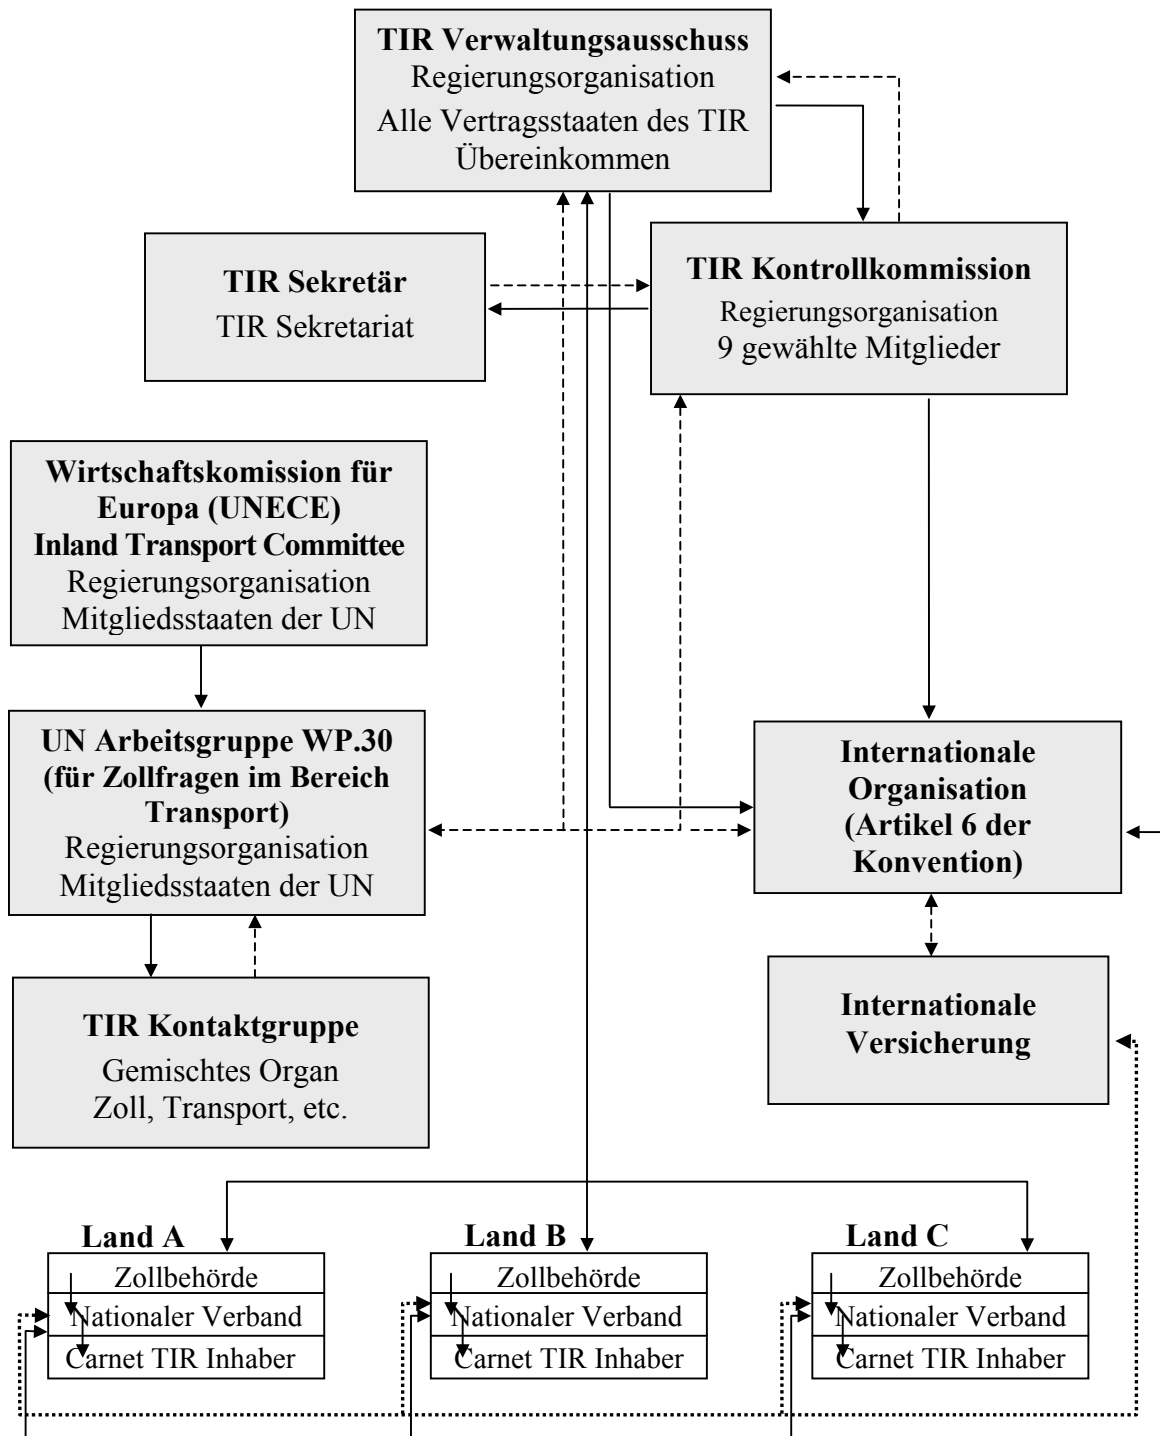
**TIR Verwaltungsausschuss**
Regierungsorganisation
Alle Vertragsstaaten des TIR Übereinkommen

**TIR Sekretär**
TIR Sekretariat

**TIR Kontrollkommission**
Regierungsorganisation
9 gewählte Mitglieder

**Wirtschaftskomission für Europa (UNECE) Inland Transport Committee**
Regierungsorganisation
Mitgliedsstaaten der UN

**UN Arbeitsgruppe WP.30 (für Zollfragen im Bereich Transport)**
Regierungsorganisation
Mitgliedsstaaten der UN

**Internationale Organisation (Artikel 6 der Konvention)**

**TIR Kontaktgruppe**
Gemischtes Organ
Zoll, Transport, etc.

**Internationale Versicherung**

**Land A**
Zollbehörde
Nationaler Verband
Carnet TIR Inhaber

**Land B**
Zollbehörde
Nationaler Verband
Carnet TIR Inhaber

**Land C**
Zollbehörde
Nationaler Verband
Carnet TIR Inhaber